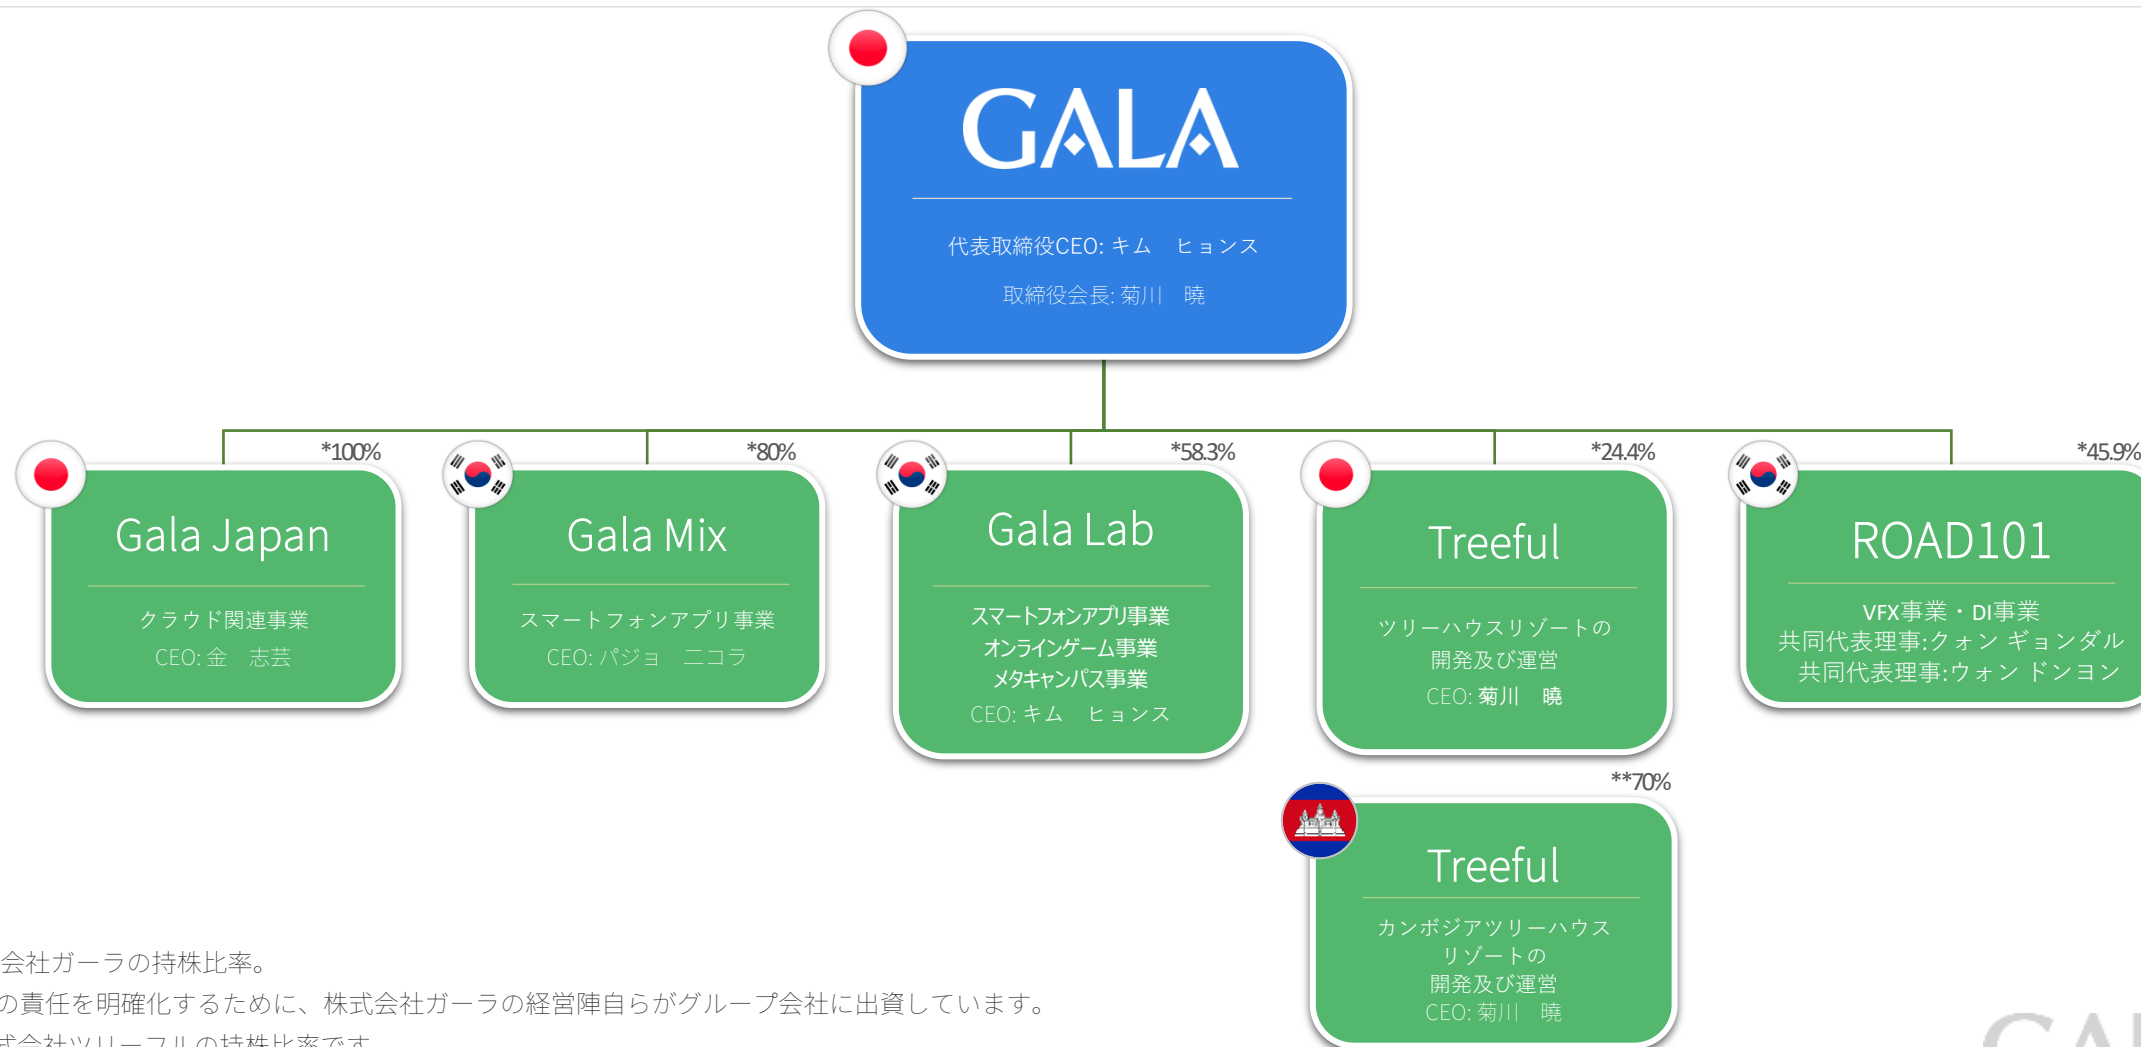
GALA

代表取締役CEO: キム　ヒョンス

取締役会長: 菊川　曉

*100%

Gala Japan

クラウド関連事業
CEO: 金　志芸

*80%

Gala Mix

スマートフォンアプリ事業
CEO: パジョ　ニコラ

*58.3%

Gala Lab

スマートフォンアプリ事業
オンラインゲーム事業
メタキャンパス事業
CEO: キム　ヒョンス

*24.4%

Treeful

ツリーハウスリゾートの
開発及び運営
CEO: 菊川　曉

*45.9%

ROAD101

VFX事業・DI事業
共同代表理事:クォン ギョンダル
共同代表理事:ウォン ドンヨン

**70%

Treeful

カンボジアツリーハウス
リゾートの
開発及び運営
CEO: 菊川　曉

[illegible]会社ガーラの持株比率。
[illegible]の責任を明確化するために、株式会社ガーラの経営陣自らがグループ会社に出資しています。
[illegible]式会社ツリーフルの持株比率です。

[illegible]